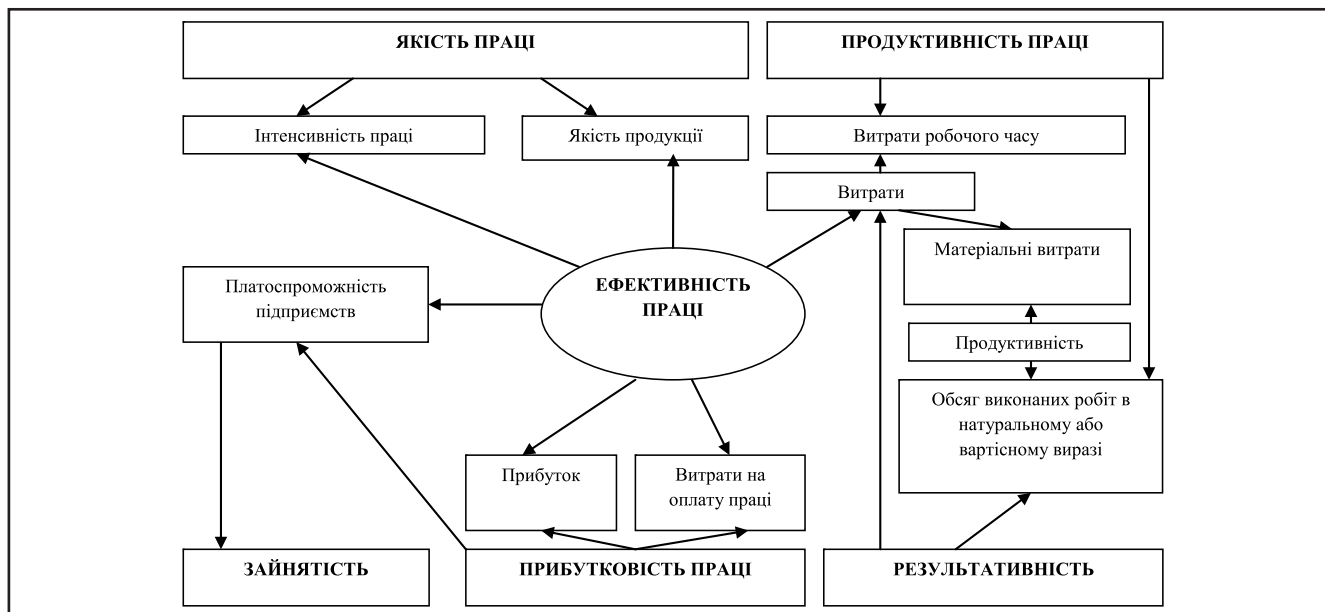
ЯКІСТЬ ПРАЦІ

ПРОДУКТИВНІСТЬ ПРАЦІ

Інтенсивність праці

Якість продукції

Витрати робочого часу

Витрати

Матеріальні витрати

Платоспроможність підприємств

ЕФЕКТИВНІСТЬ ПРАЦІ

Продуктивність

Обсяг виконаних робіт в натуральному або вартісному виразі

Прибуток

Витрати на оплату праці

ЗАЙНЯТІСТЬ

ПРИБУТКОВІСТЬ ПРАЦІ

РЕЗУЛЬТАТИВНІСТЬ